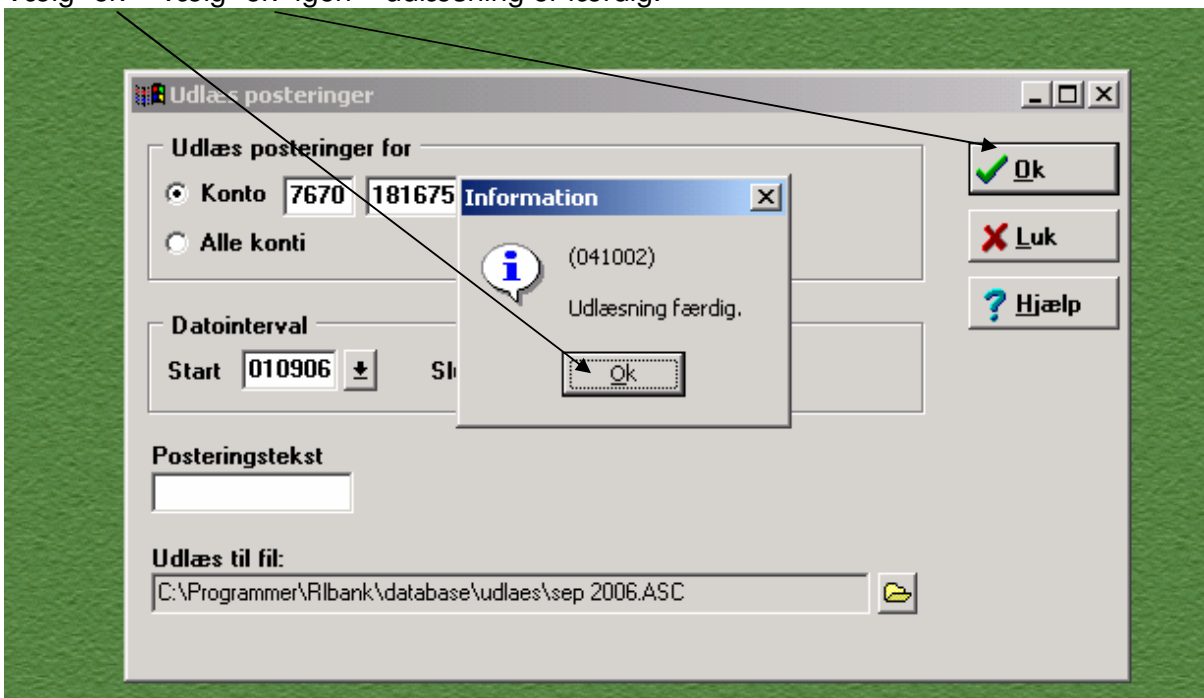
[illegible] ok – Vælg ok igen – udlæsning er færdig.

Udlæs posteringer

Udlæs posteringer for

Konto 7670 181675

Alle konti

Datointerval

Start 010906

Sl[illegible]

Posteringstekst

Udlæs til fil:

C:\Programmer\Rlbank\database\udlaes\sep 2006.ASC

Ok

Luk

Hjælp

Information

(041002)

Udlæsning færdig.

Ok